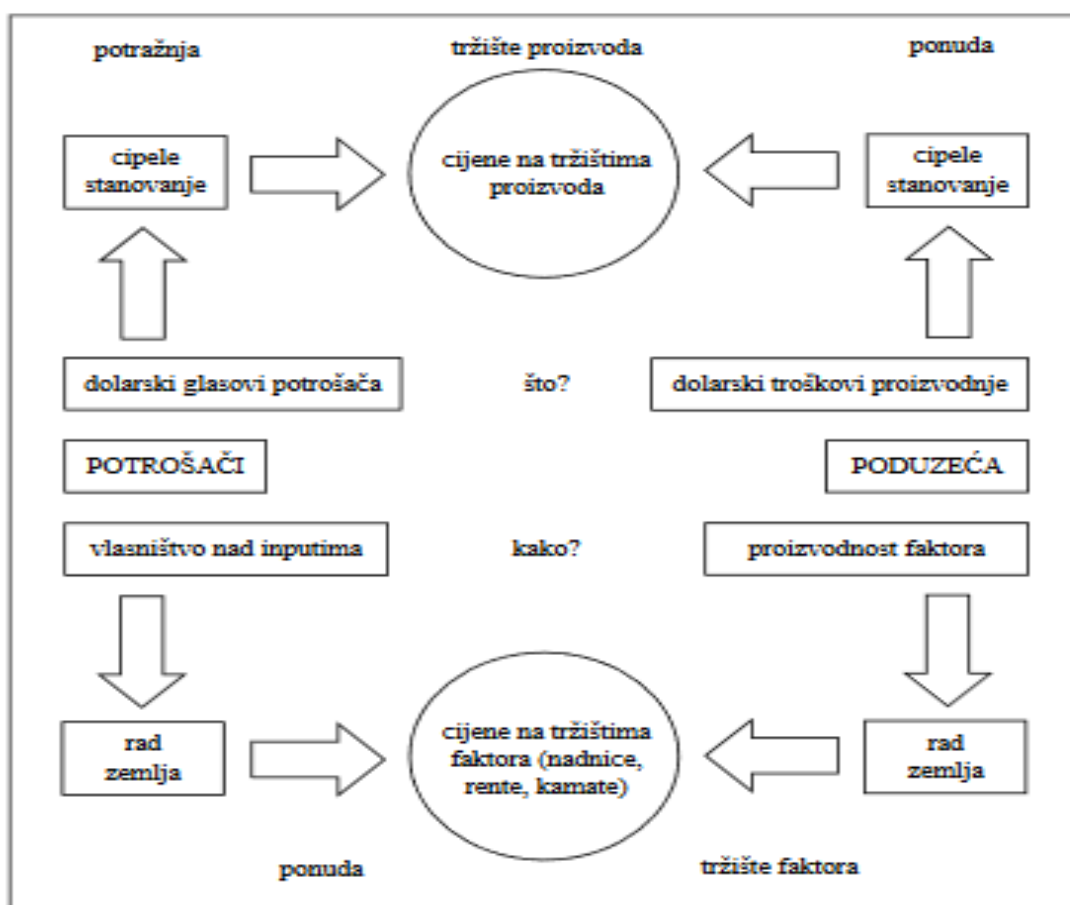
potražnja

tržište proizvoda

ponuda

cipele stanovanje

cijene na tržištima proizvoda

cipele stanovanje

dolarski glasovi potrošača

što?

dolarski troškovi proizvodnje

POTROŠAČI

PODUZEĆA

vlasništvo nad inputima

kako?

proizvodnost faktora

rad zemlja

cijene na tržištima faktora (nadnice, rente, kamate)

rad zemlja

ponuda

tržište faktora